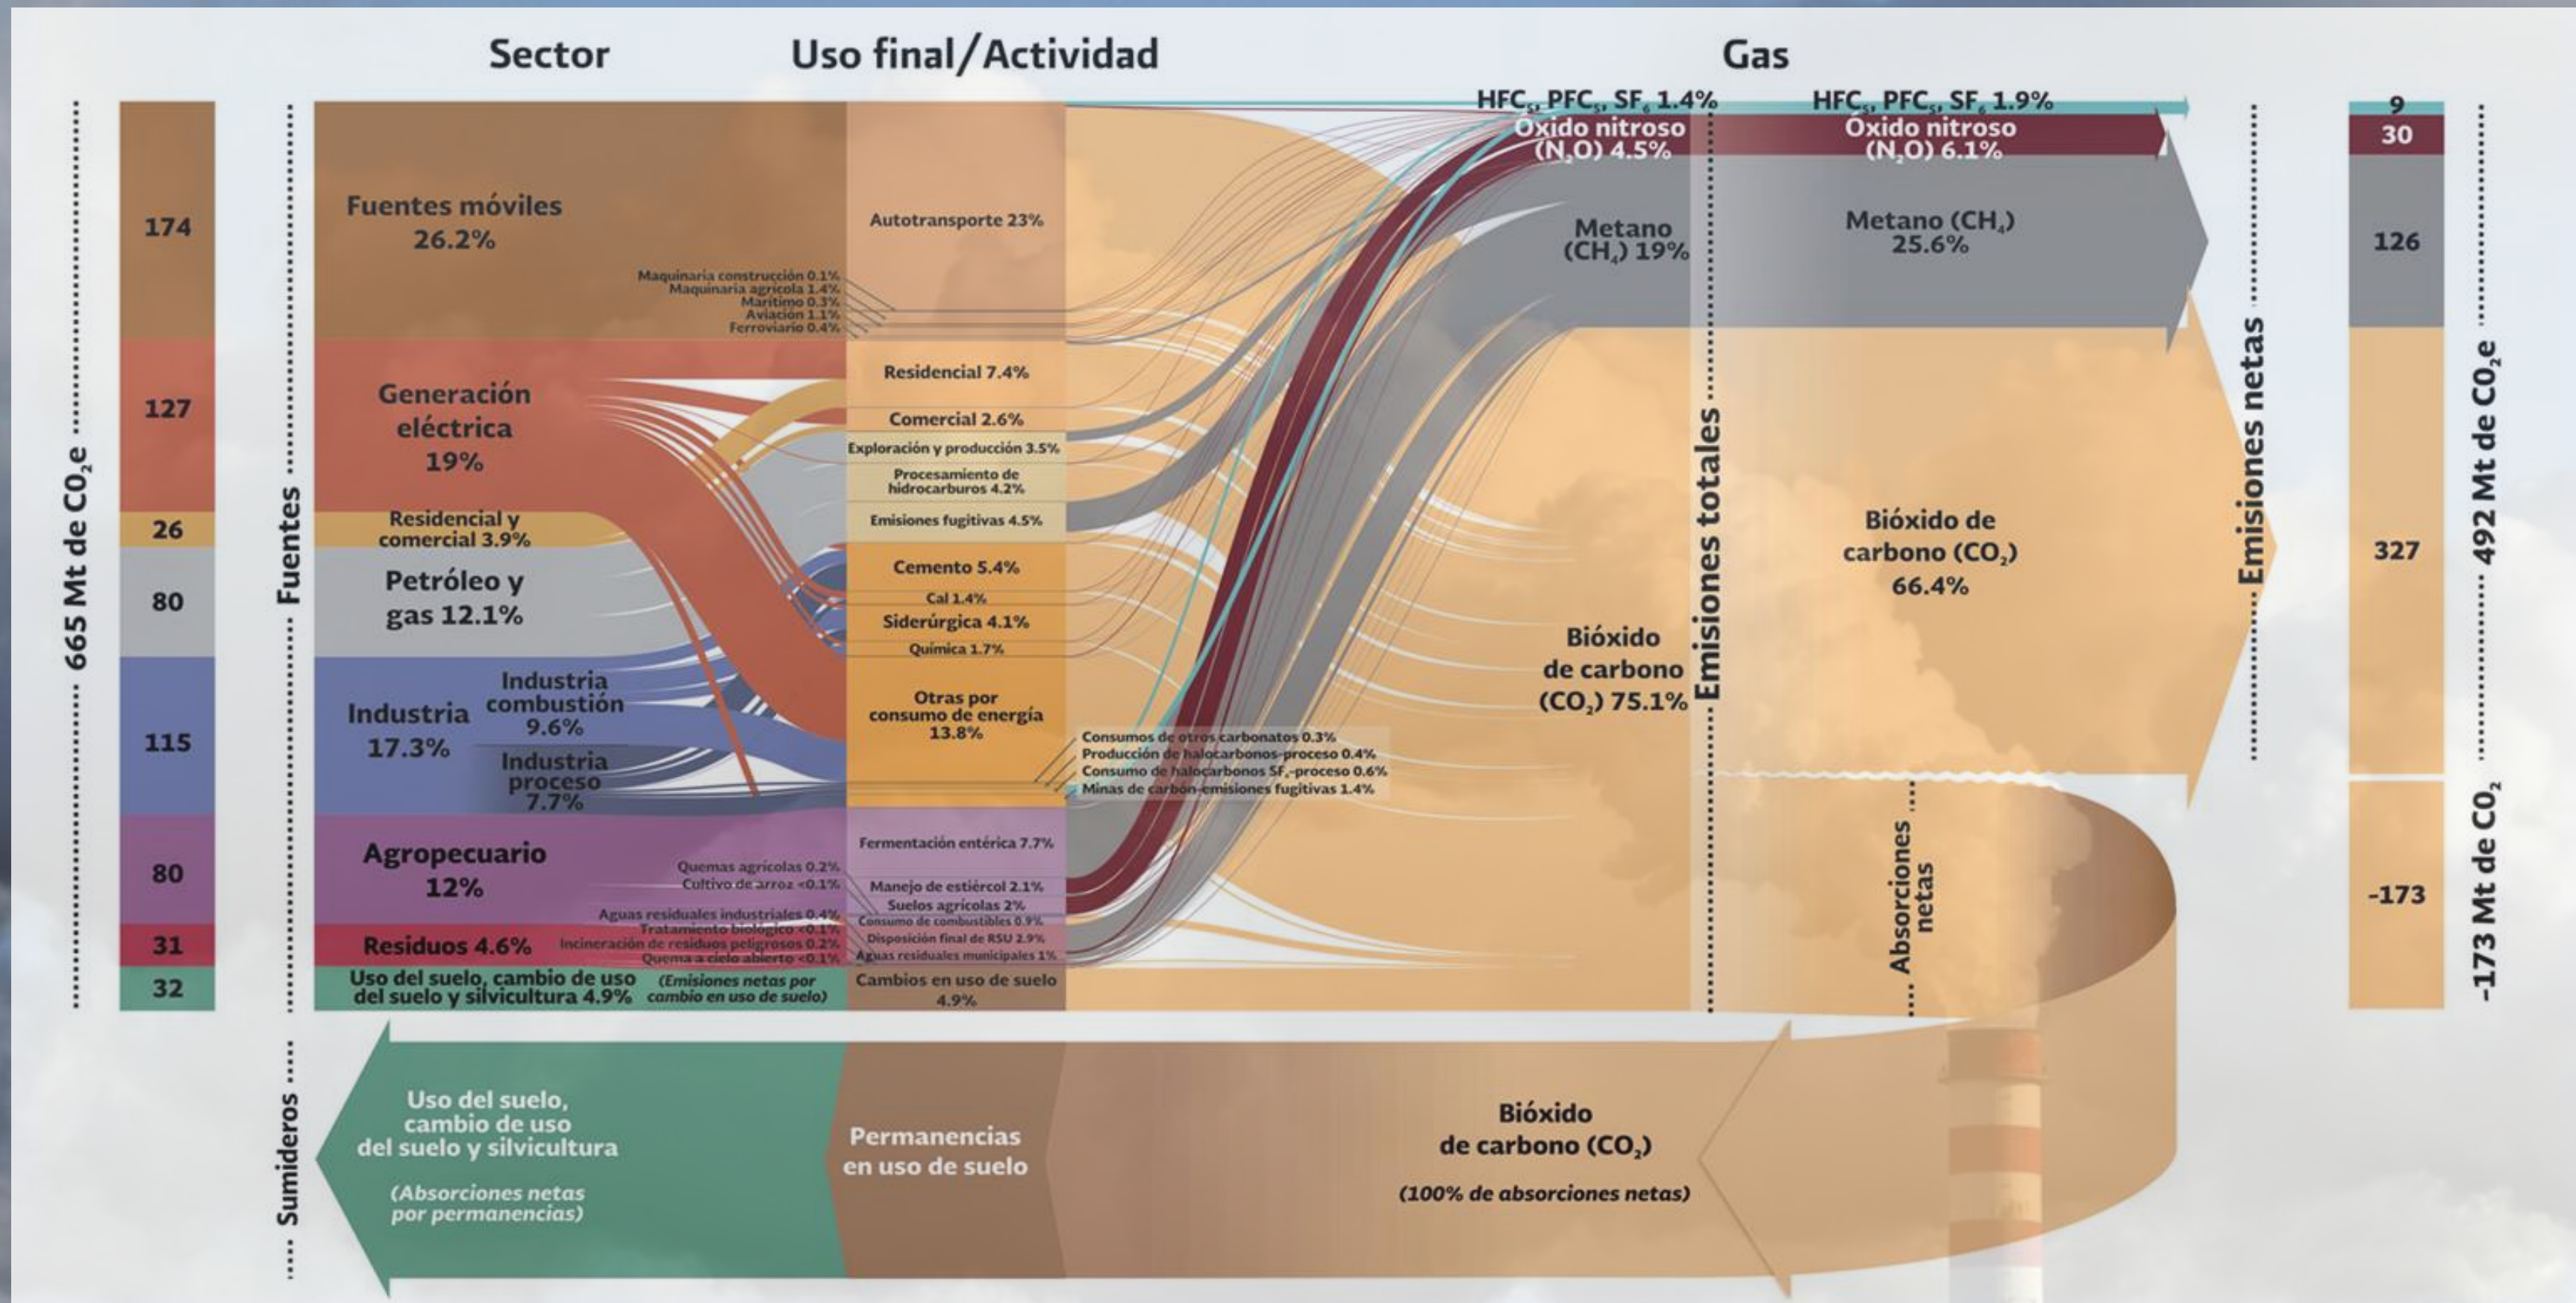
Sector

Uso final/Actividad

Gas

665 Mt de $CO_2$e

174

127

26

80

115

80

31

32

Fuentes

Fuentes móviles 26.2%

Generación eléctrica 19%

Residencial y comercial 3.9%

Petróleo y gas 12.1%

Industria 17.3%

Industria combustión 9.6%

Industria proceso 7.7%

Agropecuario 12%

Residuos 4.6%

Uso del suelo, cambio de uso del suelo y silvicultura 4.9% (Emisiones netas por cambio en uso de suelo)

Autotransporte 23%

Maquinaria construcción 0.1%
Maquinaria agrícola 1.4%
Marítimo 0.3%
Aviación 1.1%
Ferroviario 0.4%

Residencial 7.4%

Comercial 2.6%

Exploración y producción 3.5%

Procesamiento de hidrocarburos 4.2%

Emisiones fugitivas 4.5%

Cemento 5.4%

Cal 1.4%

Siderúrgica 4.1%

Química 1.7%

Otras por consumo de energía 13.8%

Consumos de otros carbonatos 0.3%
Producción de halocarbonos-proceso 0.4%
Consumo de halocarbonos $SF_6$-proceso 0.6%
Minas de carbón-emisiones fugitivas 1.4%

Fermentación entérica 7.7%

Quemas agrícolas 0.2%
Cultivo de arroz <0.1%

Manejo de estiércol 2.1%

Suelos agrícolas 2%

Aguas residuales industriales 0.4%
Tratamiento biológico <0.1%
Incineración de residuos peligrosos 0.2%
Quema a cielo abierto <0.1%

Consumo de combustibles 0.9%
Disposición final de RSU 2.9%
Aguas residuales municipales 1%

Cambios en uso de suelo 4.9%

$HFC_s$, $PFC_s$, $SF_6$ 1.4%

Óxido nitroso ($N_2O$) 4.5%

Metano ($CH_4$) 19%

Bióxido de carbono ($CO_2$) 75.1%

Emisiones totales

$HFC_s$, $PFC_s$, $SF_6$ 1.9%

Óxido nitroso ($N_2O$) 6.1%

Metano ($CH_4$) 25.6%

Bióxido de carbono ($CO_2$) 66.4%

Absorciones netas

Emisiones netas

9

30

126

327

-173

492 Mt de $CO_2$e

-173 Mt de $CO_2$

Sumideros

Uso del suelo, cambio de uso del suelo y silvicultura

(Absorciones netas por permanencias)

Permanencias en uso de suelo

Bióxido de carbono ($CO_2$)

(100% de absorciones netas)